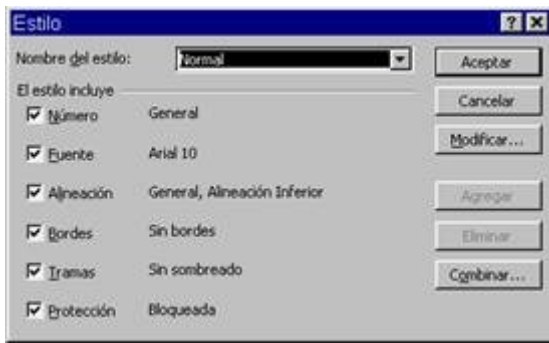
Estilo

? X

Nombre del estilo: Normal

El estilo incluye

Número General

Fuente Arial 10

Alineación General, Alineación Inferior

Bordes Sin bordes

Tramas Sin sombreado

Protección Bloqueada

Aceptar

Cancelar

Modificar...

Agregar

Eliminar

Combinar...